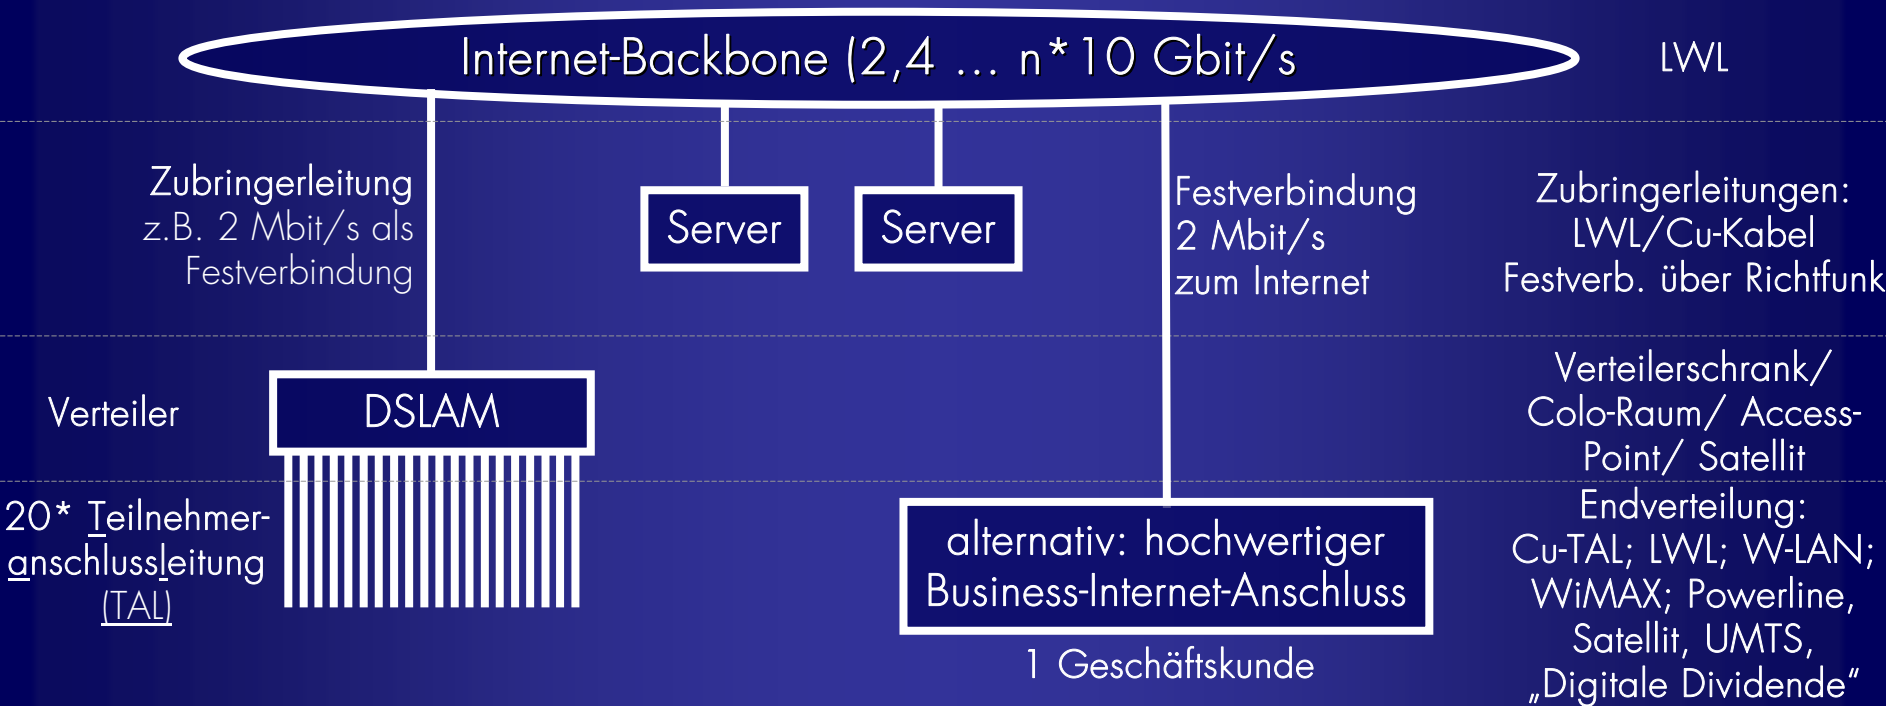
Internet-Backbone (2,4 … n*10 Gbit/s

LWL

Zubringerleitung
z.B. 2 Mbit/s als
Festverbindung

Server

Server

Festverbindung
2 Mbit/s
zum Internet

Zubringerleitungen:
LWL/Cu-Kabel
Festverb. über Richtfunk

Verteiler

DSLAM

Verteilerschrank/
Colo-Raum/ Access-
Point/ Satellit

20* Teilnehmeranschlussleitung
(TAL)

alternativ: hochwertiger
Business-Internet-Anschluss

1 Geschäftskunde

Endverteilung:
Cu-TAL; LWL; W-LAN;
WiMAX; Powerline,
Satellit, UMTS,
„Digitale Dividende"